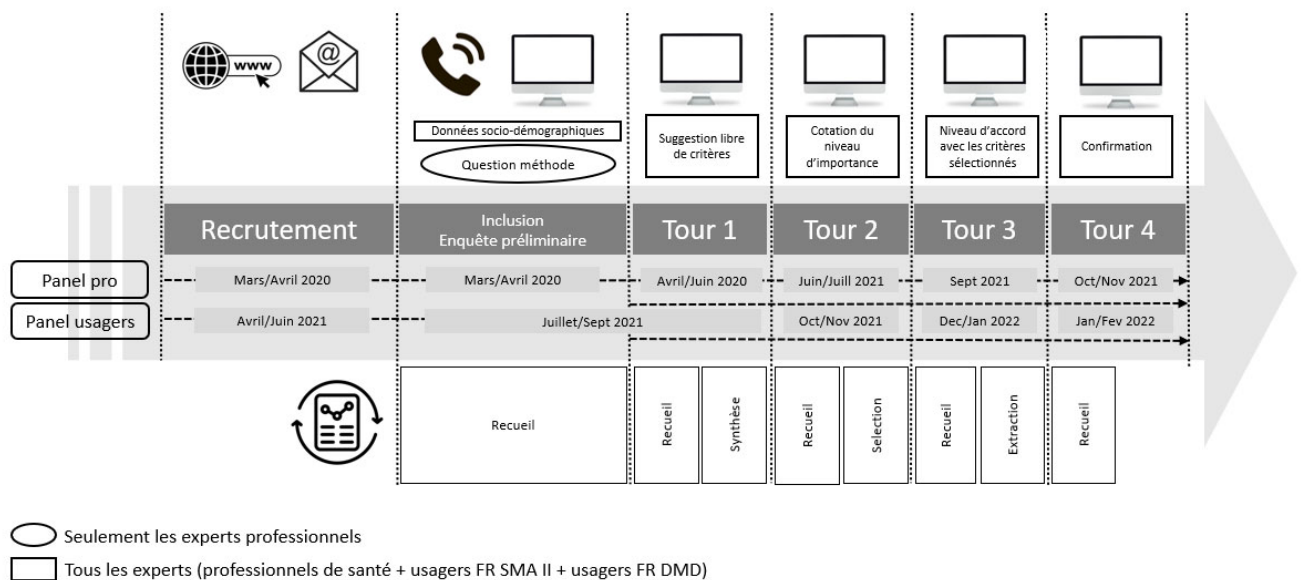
www

@

Données socio-démographiques

Question méthode

Suggestion libre de critères

Cotation du niveau d'importance

Niveau d'accord avec les critères sélectionnés

Confirmation

Recrutement

Inclusion
Enquête préliminaire

Tour 1

Tour 2

Tour 3

Tour 4

Panel pro

Mars/Avril 2020

Mars/Avril 2020

Avril/Juin 2020

Juin/Juill 2021

Sept 2021

Oct/Nov 2021

Panel usagers

Avril/Juin 2021

Juillet/Sept 2021

Oct/Nov 2021

Dec/Jan 2022

Jan/Fev 2022

Recueil

Recueil

Synthèse

Recueil

Selection

Recueil

Extraction

Recueil

Seulement les experts professionnels

Tous les experts (professionnels de santé + usagers FR SMA II + usagers FR DMD)